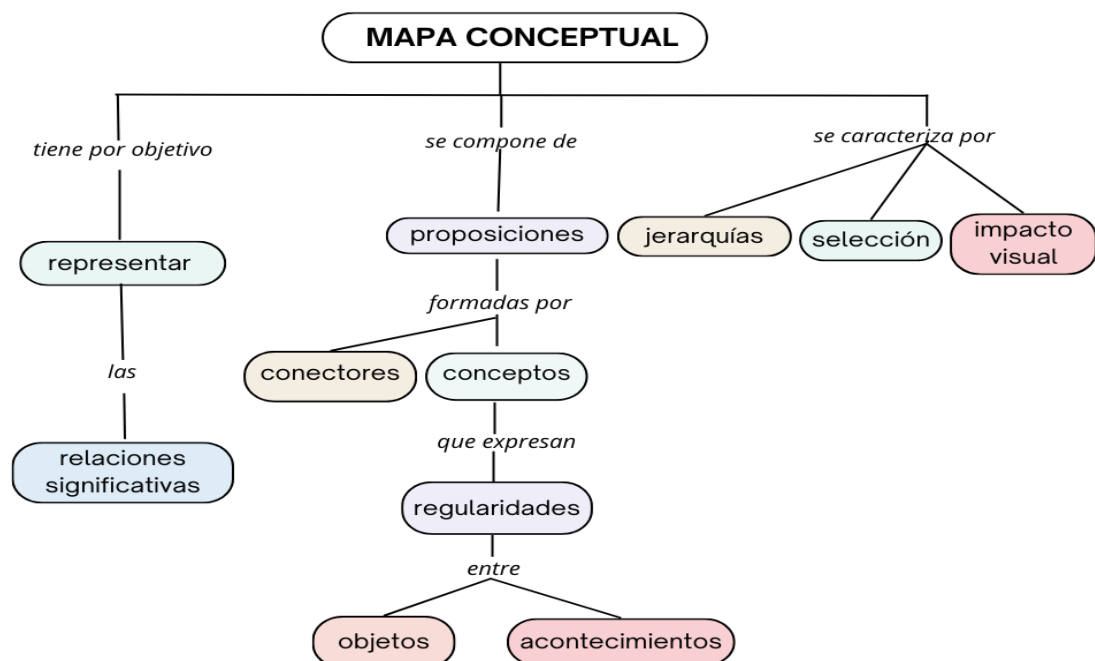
MAPA CONCEPTUAL

tiene por objetivo

representar

las

relaciones significativas

se compone de

proposiciones

formadas por

conectores

conceptos

que expresan

regularidades

entre

objetos

acontecimientos

se caracteriza por

jerarquías

selección

impacto visual